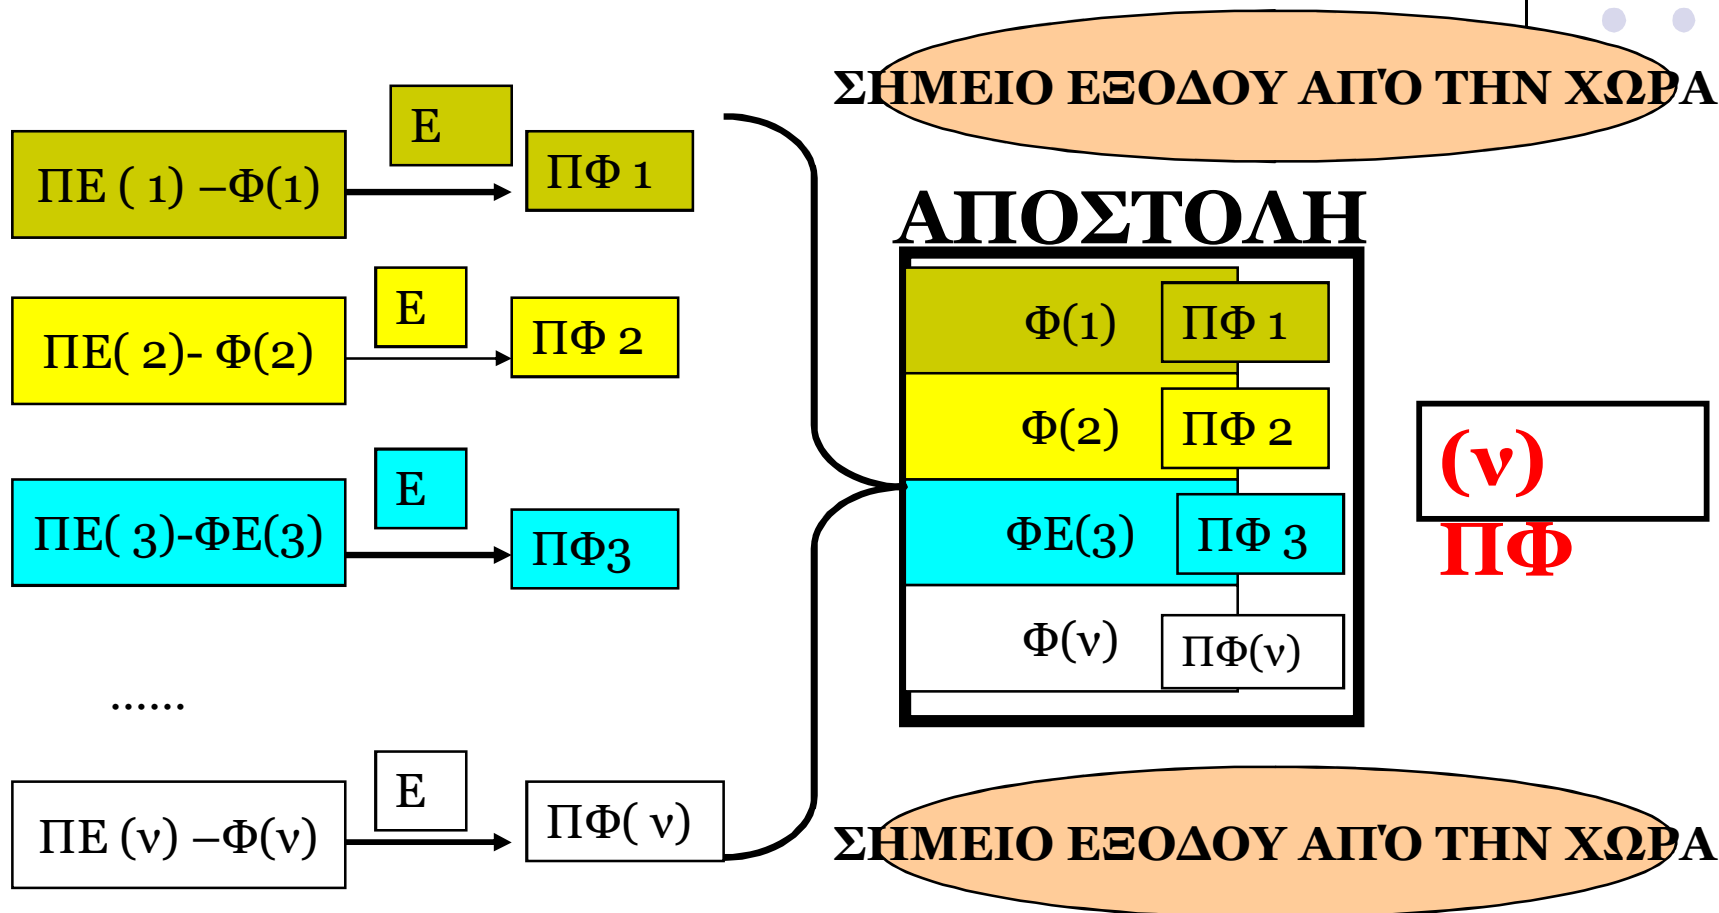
ΣΗΜΕΙΟ ΕΞΟΔΟΥ ΑΠΌ ΤΗΝ ΧΩΡΑ

ΠΕ ( 1) –Φ(1)

Ε

ΠΦ 1

ΑΠΟΣΤΟΛΗ

Φ(1) ΠΦ 1

ΠΕ( 2)- Φ(2)

Ε

ΠΦ 2

Φ(2) ΠΦ 2

(ν)

ΠΦ

ΠΕ( 3)-ΦΕ(3)

Ε

ΠΦ3

ΦΕ(3) ΠΦ 3

Φ(ν) ΠΦ(ν)

......

ΠΕ (ν) –Φ(ν)

Ε

ΠΦ( ν)

ΣΗΜΕΙΟ ΕΞΟΔΟΥ ΑΠΌ ΤΗΝ ΧΩΡΑ